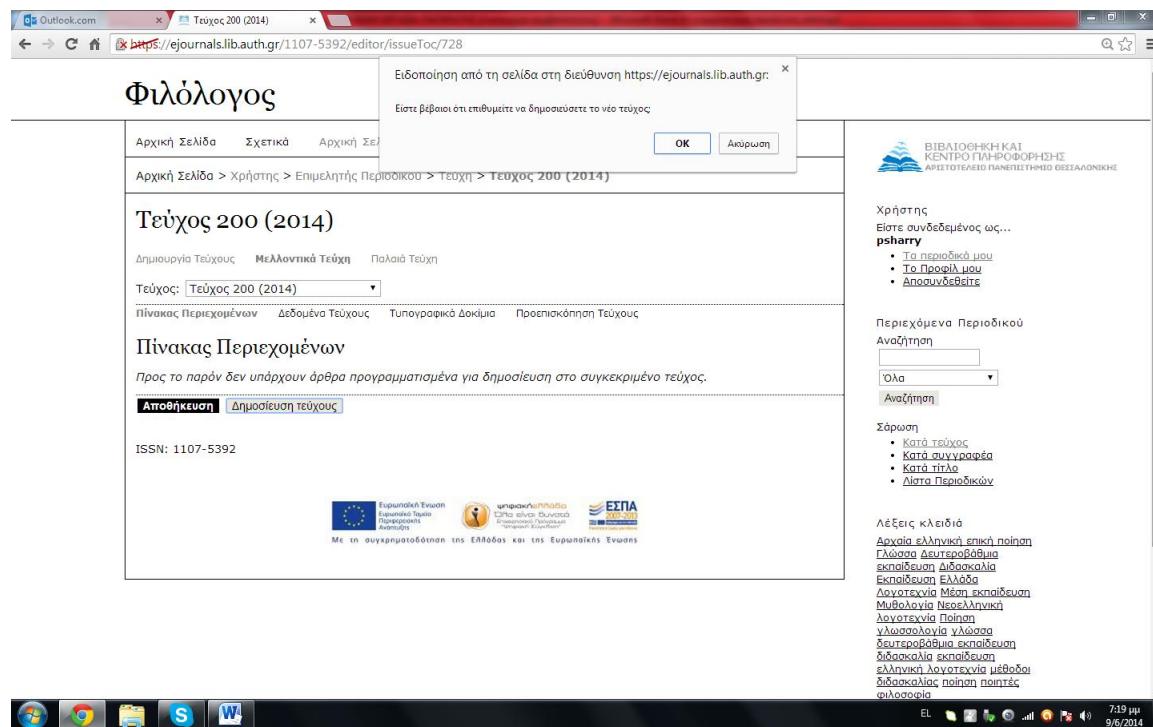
Outlook.com
Τεύχος 200 (2014)
https://ejournals.lib.auth.gr/1107-5392/editor/issueToc/728

Φιλόλογος

Ειδοποίηση από τη σελίδα στη διεύθυνση https://ejournals.lib.auth.gr:
Είστε βέβαιοι ότι επιθυμείτε να δημοσιεύσετε το νέο τεύχος;
OK
Ακύρωση

Αρχική Σελίδα
Σχετικά
Αρχική Σελ

Αρχική Σελίδα > Χρήστης > Επιμελητής Περιοδικού > Τεύχη > Τεύχος 200 (2014)

Τεύχος 200 (2014)

Δημιουργία Τεύχους
Μελλοντικά Τεύχη
Παλαιά Τεύχη

Τεύχος: Τεύχος 200 (2014)

Πίνακας Περιεχομένων
Δεδομένα Τεύχους
Τυπογραφικά Δοκίμια
Προεπισκόπηση Τεύχους

Πίνακας Περιεχομένων

Προς το παρόν δεν υπάρχουν άρθρα προγραμματισμένα για δημοσίευση στο συγκεκριμένο τεύχος.

Αποθήκευση
Δημοσίευση τεύχους

ISSN: 1107-5392

Ευρωπαϊκή Ένωση
Ευρωπαϊκό Ταμείο Περιφερειακής Ανάπτυξης
ψηφιακήελλάδα
Όλα είναι δυνατά
ΕΣΠΑ 2007-2013
Με τη συγχρηματοδότηση της Ελλάδας και της Ευρωπαϊκής Ένωσης

ΒΙΒΛΙΟΘΗΚΗ ΚΑΙ ΚΕΝΤΡΟ ΠΛΗΡΟΦΟΡΗΣΗΣ
ΑΡΙΣΤΟΤΕΛΕΙΟ ΠΑΝΕΠΙΣΤΗΜΙΟ ΘΕΣΣΑΛΟΝΙΚΗΣ

Χρήστης
Είστε συνδεδεμένος ως...
psharry
• Τα περιοδικά μου
• Το Προφίλ μου
• Αποσυνδεθείτε

Περιεχόμενα Περιοδικού
Αναζήτηση
Όλα
Αναζήτηση

Σάρωση
• Κατά τεύχος
• Κατά συγγραφέα
• Κατά τίτλο
• Λίστα Περιοδικών

Λέξεις κλειδιά
Αρχαία ελληνική επική ποίηση Γλώσσα Δευτεροβάθμια εκπαίδευση Διδασκαλία Εκπαίδευση Ελλάδα Λογοτεχνία Μέση εκπαίδευση Μυθολογία Νεοελληνική λογοτεχνία Ποίηση γλωσσολογία γλώσσα δευτεροβάθμια εκπαίδευση διδασκαλία εκπαίδευση ελληνική λογοτεχνία μέθοδοι διδασκαλίας ποίηση ποιητές φιλοσοφία

EL
7:19 μμ
9/6/2014